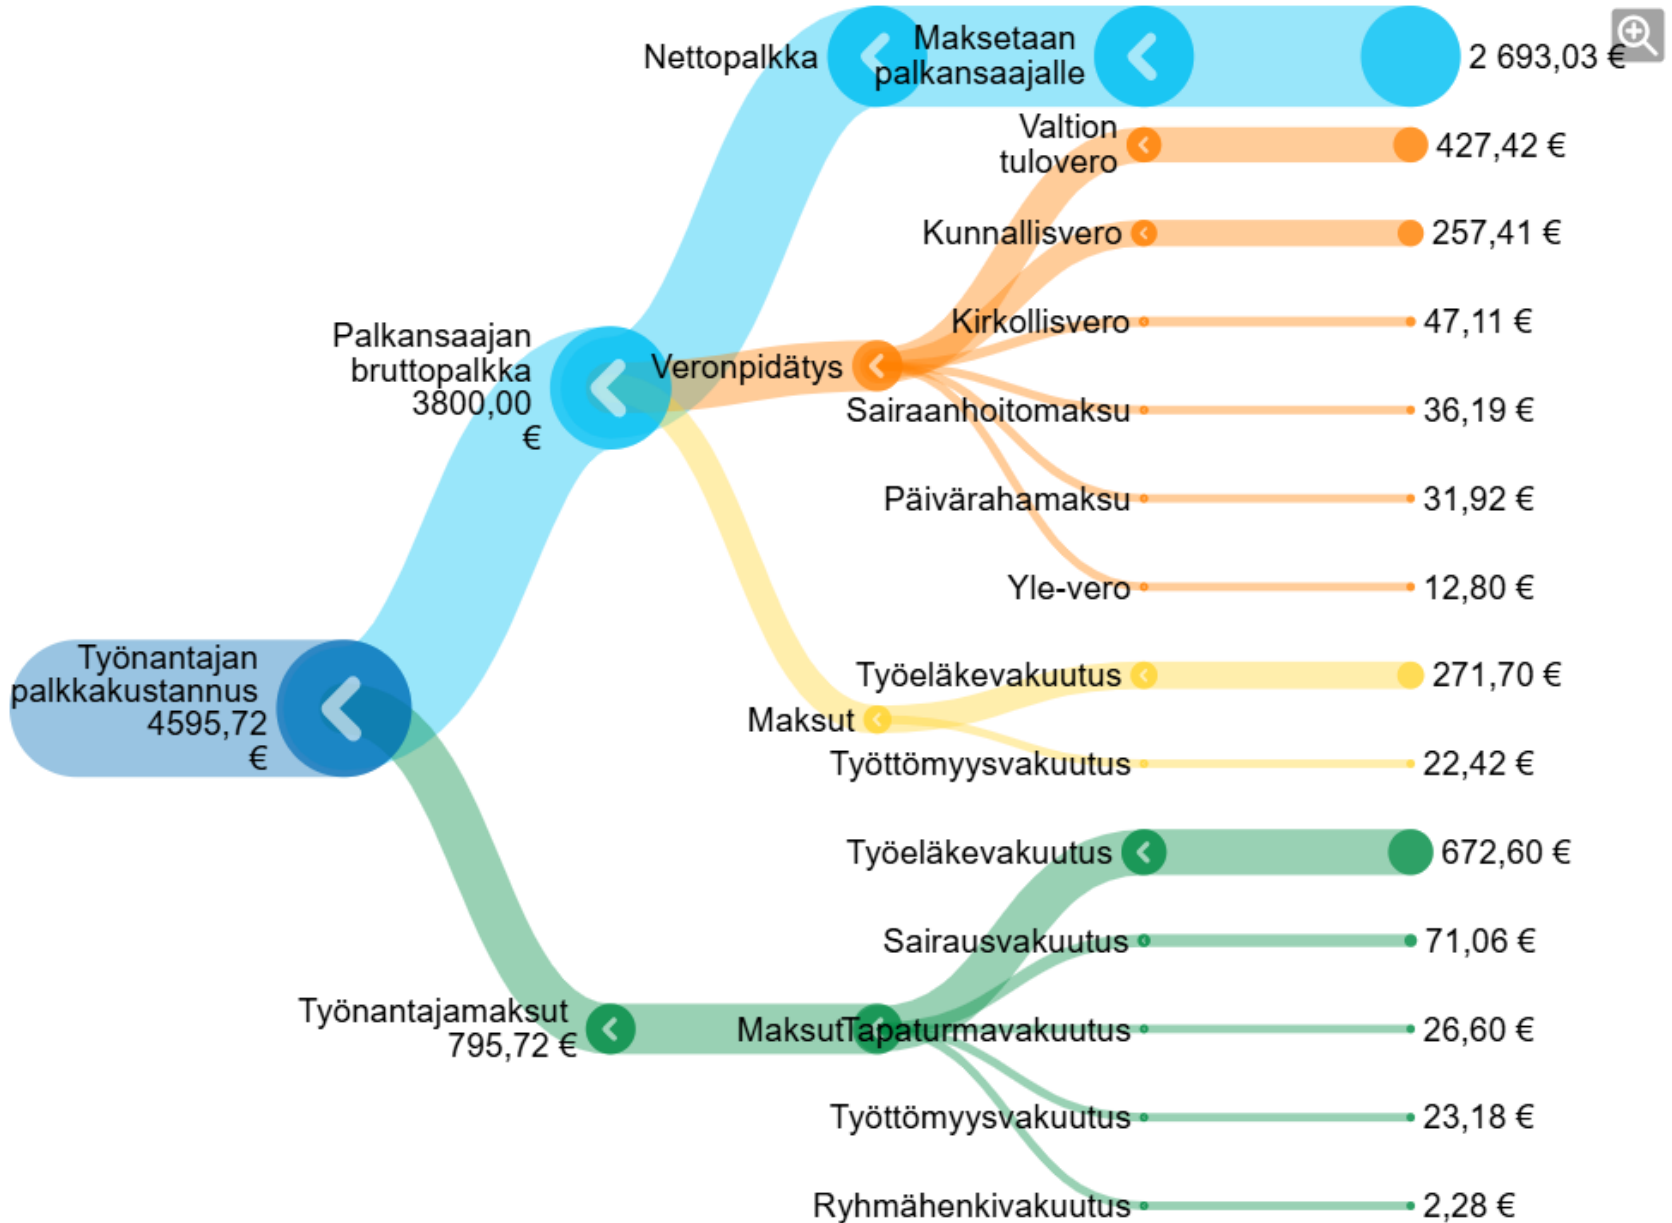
Nettopalkka

Maksetaan palkansaajalle

2 693,03 €

Valtion tulovero

427,42 €

Kunnallisvero

257,41 €

Kirkollisvero

47,11 €

Palkansaajan bruttopalkka 3800,00 €

Veronpidätys

Sairaanhoitomaksu

36,19 €

Päivärahamaksu

31,92 €

Yle-vero

12,80 €

Työeläkevakuutus

271,70 €

Maksut

Työttömyysvakuutus

22,42 €

Työnantajan palkkakustannus 4595,72 €

Työeläkevakuutus

672,60 €

Sairausvakuutus

71,06 €

Työnantajamaksut 795,72 €

Maksut

Tapaturmavakuutus

26,60 €

Työttömyysvakuutus

23,18 €

Ryhmähenkivakuutus

2,28 €